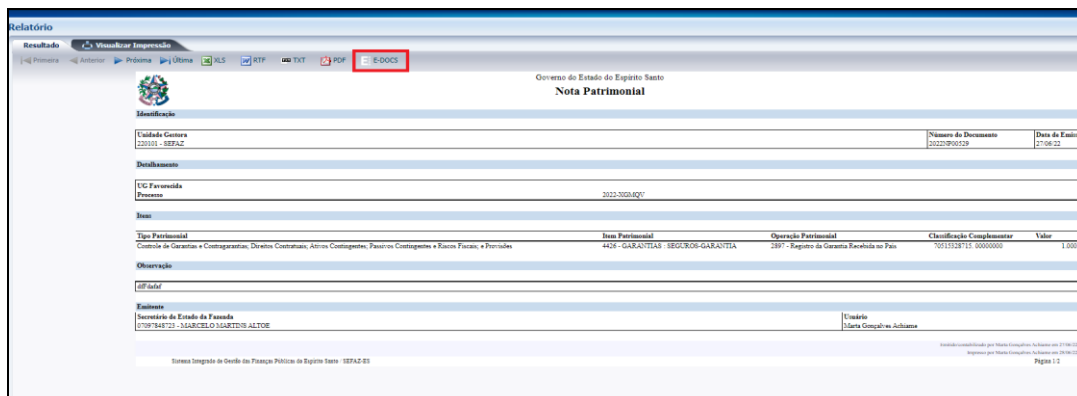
Relatório

Resultado | Visualizar Impressão

Primeira | Anterior | Próxima | Última | XLS | RTF | TXT | PDF | E-DOCS

Governo do Estado do Espírito Santo

Nota Patrimonial

Identificação

| Unidade Gestora | Número do Documento | Data de Emis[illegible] |
|---|---|---|
| 220101 - SEFAZ | 2022NP00529 | 27/06/22 |

Detalhamento

UG Favorecida

Processo 2022-X6MQV

Itens

| Tipo Patrimonial | Item Patrimonial | Operação Patrimonial | Classificação Complementar | Valor |
|---|---|---|---|---|
| Controle de Garantias e Contragarantias; Direitos Contratuais; Ativos Contingentes; Passivos Contingentes e Riscos Fiscais; e Provisões | 4426 - GARANTIAS - SEGUROS-GARANTIA | 2897 - Registro da Garantia Recebida no País | 70515328715. 00000000 | 1.000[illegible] |

Observação

dff dafaf

Emitente

| Secretário de Estado da Fazenda | Usuário |
|---|---|
| 07097848723 - MARCELO MARTINS ALTOE | Marta Gonçalves Achiame |

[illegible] por Marta Gonçalves Achiame em 27/06/2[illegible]

Impresso por Marta Gonçalves Achiame em 29/06/2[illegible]

Sistema Integrado de Gestão das Finanças Públicas do Espírito Santo - SEFAZ-ES

Página 1/2